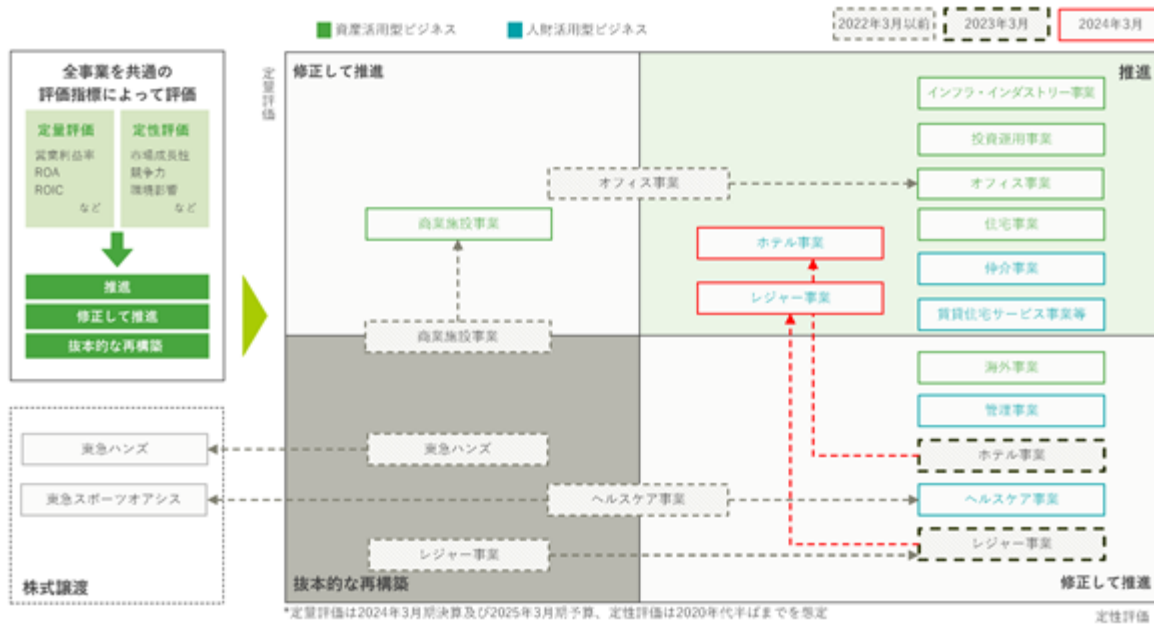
資産活用型ビジネス　人財活用型ビジネス

2022年3月以前　2023年3月　2024年3月

全事業を共通の評価指標によって評価

定量評価
営業利益率
ROA
ROIC
など

定性評価
市場成長性
競争力
環境影響
など

推進
修正して推進
抜本的な再構築

定量評価

修正して推進

推進

インフラ・インダストリー事業
投資運用事業
オフィス事業
オフィス事業
住宅事業
仲介事業
賃貸住宅サービス事業等
商業施設事業
ホテル事業
レジャー事業
商業施設事業
海外事業
管理事業
東急ハンズ
東急ハンズ
ホテル事業
東急スポーツオアシス
ヘルスケア事業
ヘルスケア事業
レジャー事業
レジャー事業

株式譲渡

抜本的な再構築

修正して推進

*定量評価は2024年3月期決算及び2025年3月期予算、定性評価は2020年代半ばまでを想定

定性評価